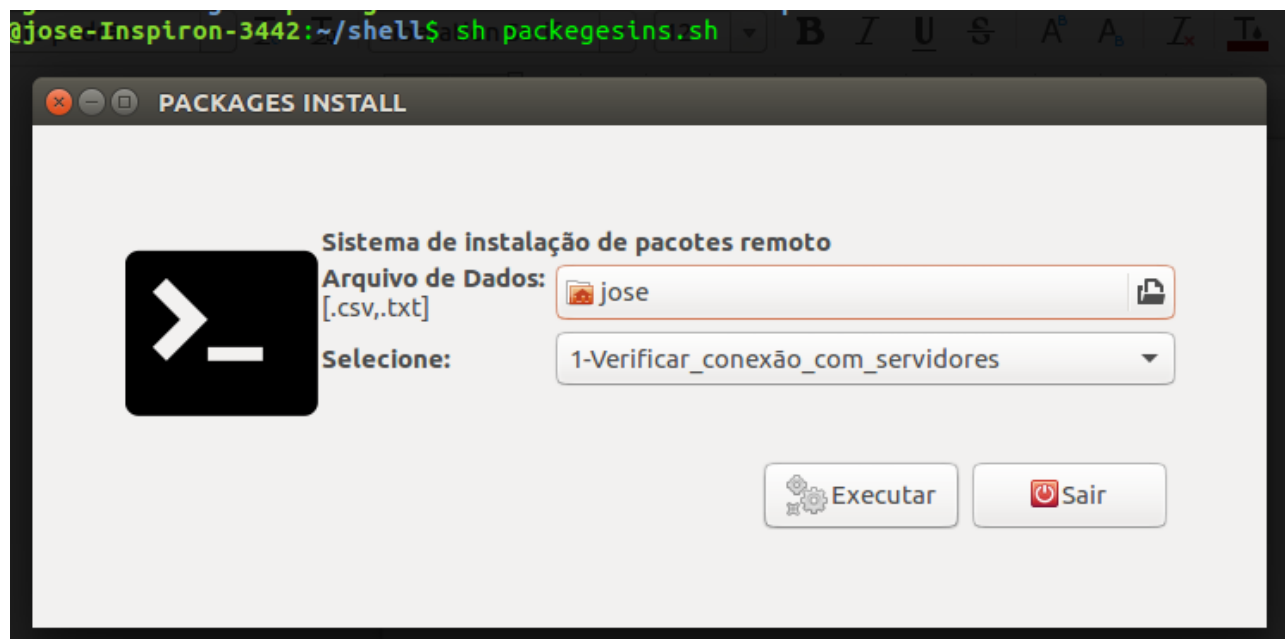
@jose-Inspiron-3442:~/shell$ sh packegesins.sh

PACKAGES INSTALL

Sistema de instalação de pacotes remoto
Arquivo de Dados: [.csv,.txt]
jose
Selecione:
1-Verificar_conexão_com_servidores

Executar
Sair